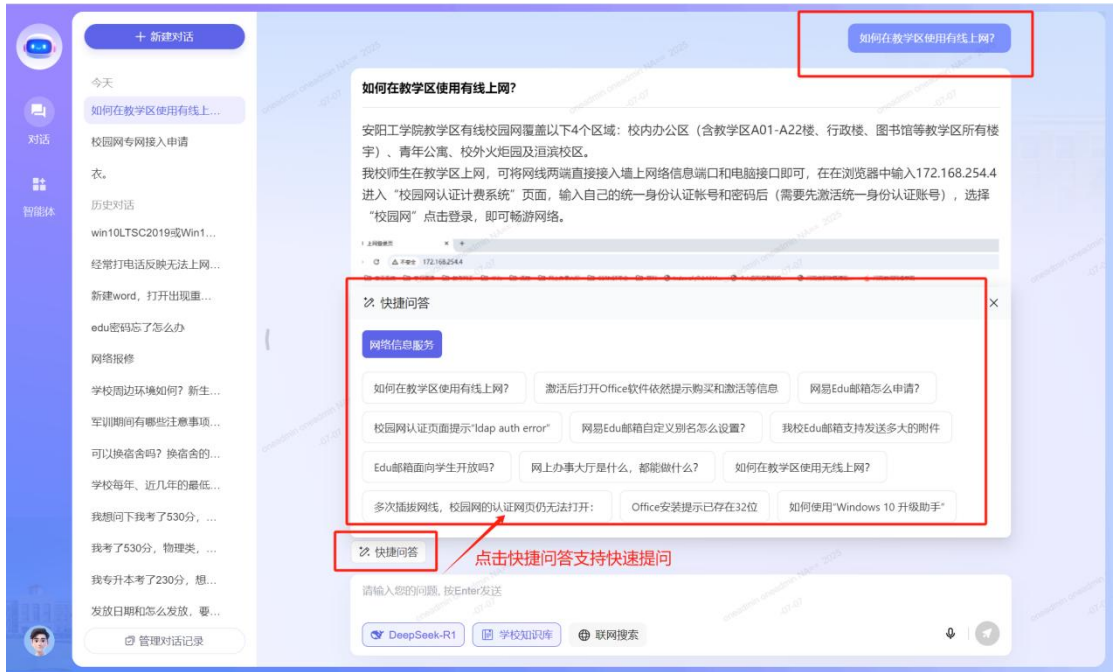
+ 新建对话

对话

智能体

今天

如何在教学区使用有线上...

校园网专网接入申请

衣。

历史对话

win10LTSC2019或Win1...

经常打电话反映无法上网...

新建word，打开出现重...

edu密码忘了怎么办

网络报修

学校周边环境如何？新生...

军训期间有哪些注意事项...

可以换宿舍吗？换宿舍的...

学校每年、近几年的最低...

我想问下我考了530分，...

我考了530分，物理类，...

我专升本考了230分，想...

发放日期和怎么发放，要...

管理对话记录

如何在教学区使用有线上网?

如何在教学区使用有线上网?

安阳工学院教学区有线校园网覆盖以下4个区域：校内办公区（含教学区A01-A22楼、行政楼、图书馆等教学区所有楼宇）、青年公寓、校外火炬园及洹滨校区。

我校师生在教学区上网，可将网线两端直接接入墙上网络信息端口和电脑接口即可，在在浏览器中输入172.168.254.4进入“校园网认证计费系统”页面，输入自己的统一身份认证帐号和密码后（需要先激活统一身份认证账号），选择“校园网”点击登录，即可畅游网络。

上网登录页

172.168.254.4

快捷问答

网络信息服务

如何在教学区使用有线上网?

激活后打开Office软件依然提示购买和激活等信息

网易Edu邮箱怎么申请?

校园网认证页面提示"ldap auth error"

网易Edu邮箱自定义别名怎么设置?

我校Edu邮箱支持发送多大的附件

Edu邮箱面向学生开放吗?

网上办事大厅是什么，都能做什么?

如何在教学区使用无线上网?

多次插拔网线，校园网的认证网页仍无法打开：

Office安装提示已存在32位

如何使用"Windows 10 升级助手"

快捷问答

点击快捷问答支持快速提问

请输入您的问题，按Enter发送

DeepSeek-R1

学校知识库

联网搜索